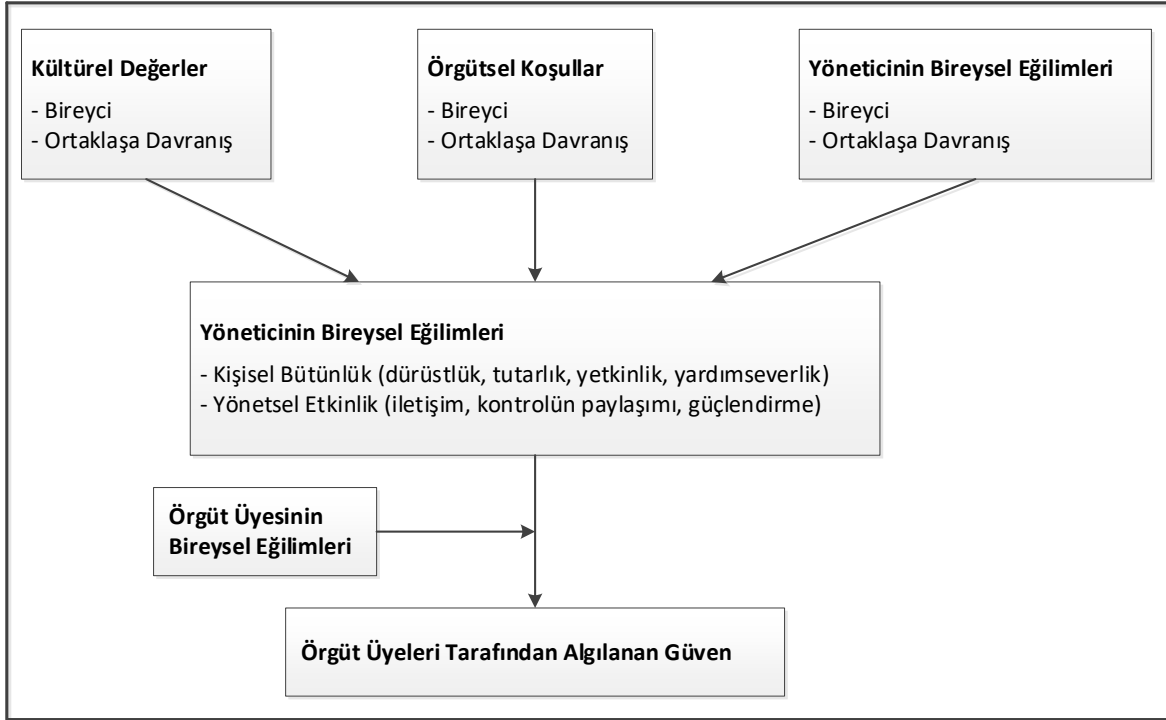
Kültürel Değerler
- Bireyci
- Ortaklaşa Davranış

Örgütsel Koşullar
- Bireyci
- Ortaklaşa Davranış

Yöneticinin Bireysel Eğilimleri
- Bireyci
- Ortaklaşa Davranış

Yöneticinin Bireysel Eğilimleri
- Kişisel Bütünlük (dürüstlük, tutarlık, yetkinlik, yardımseverlik)
- Yönetsel Etkinlik (iletişim, kontrolün paylaşımı, güçlendirme)

Örgüt Üyesinin Bireysel Eğilimleri

Örgüt Üyeleri Tarafından Algılanan Güven